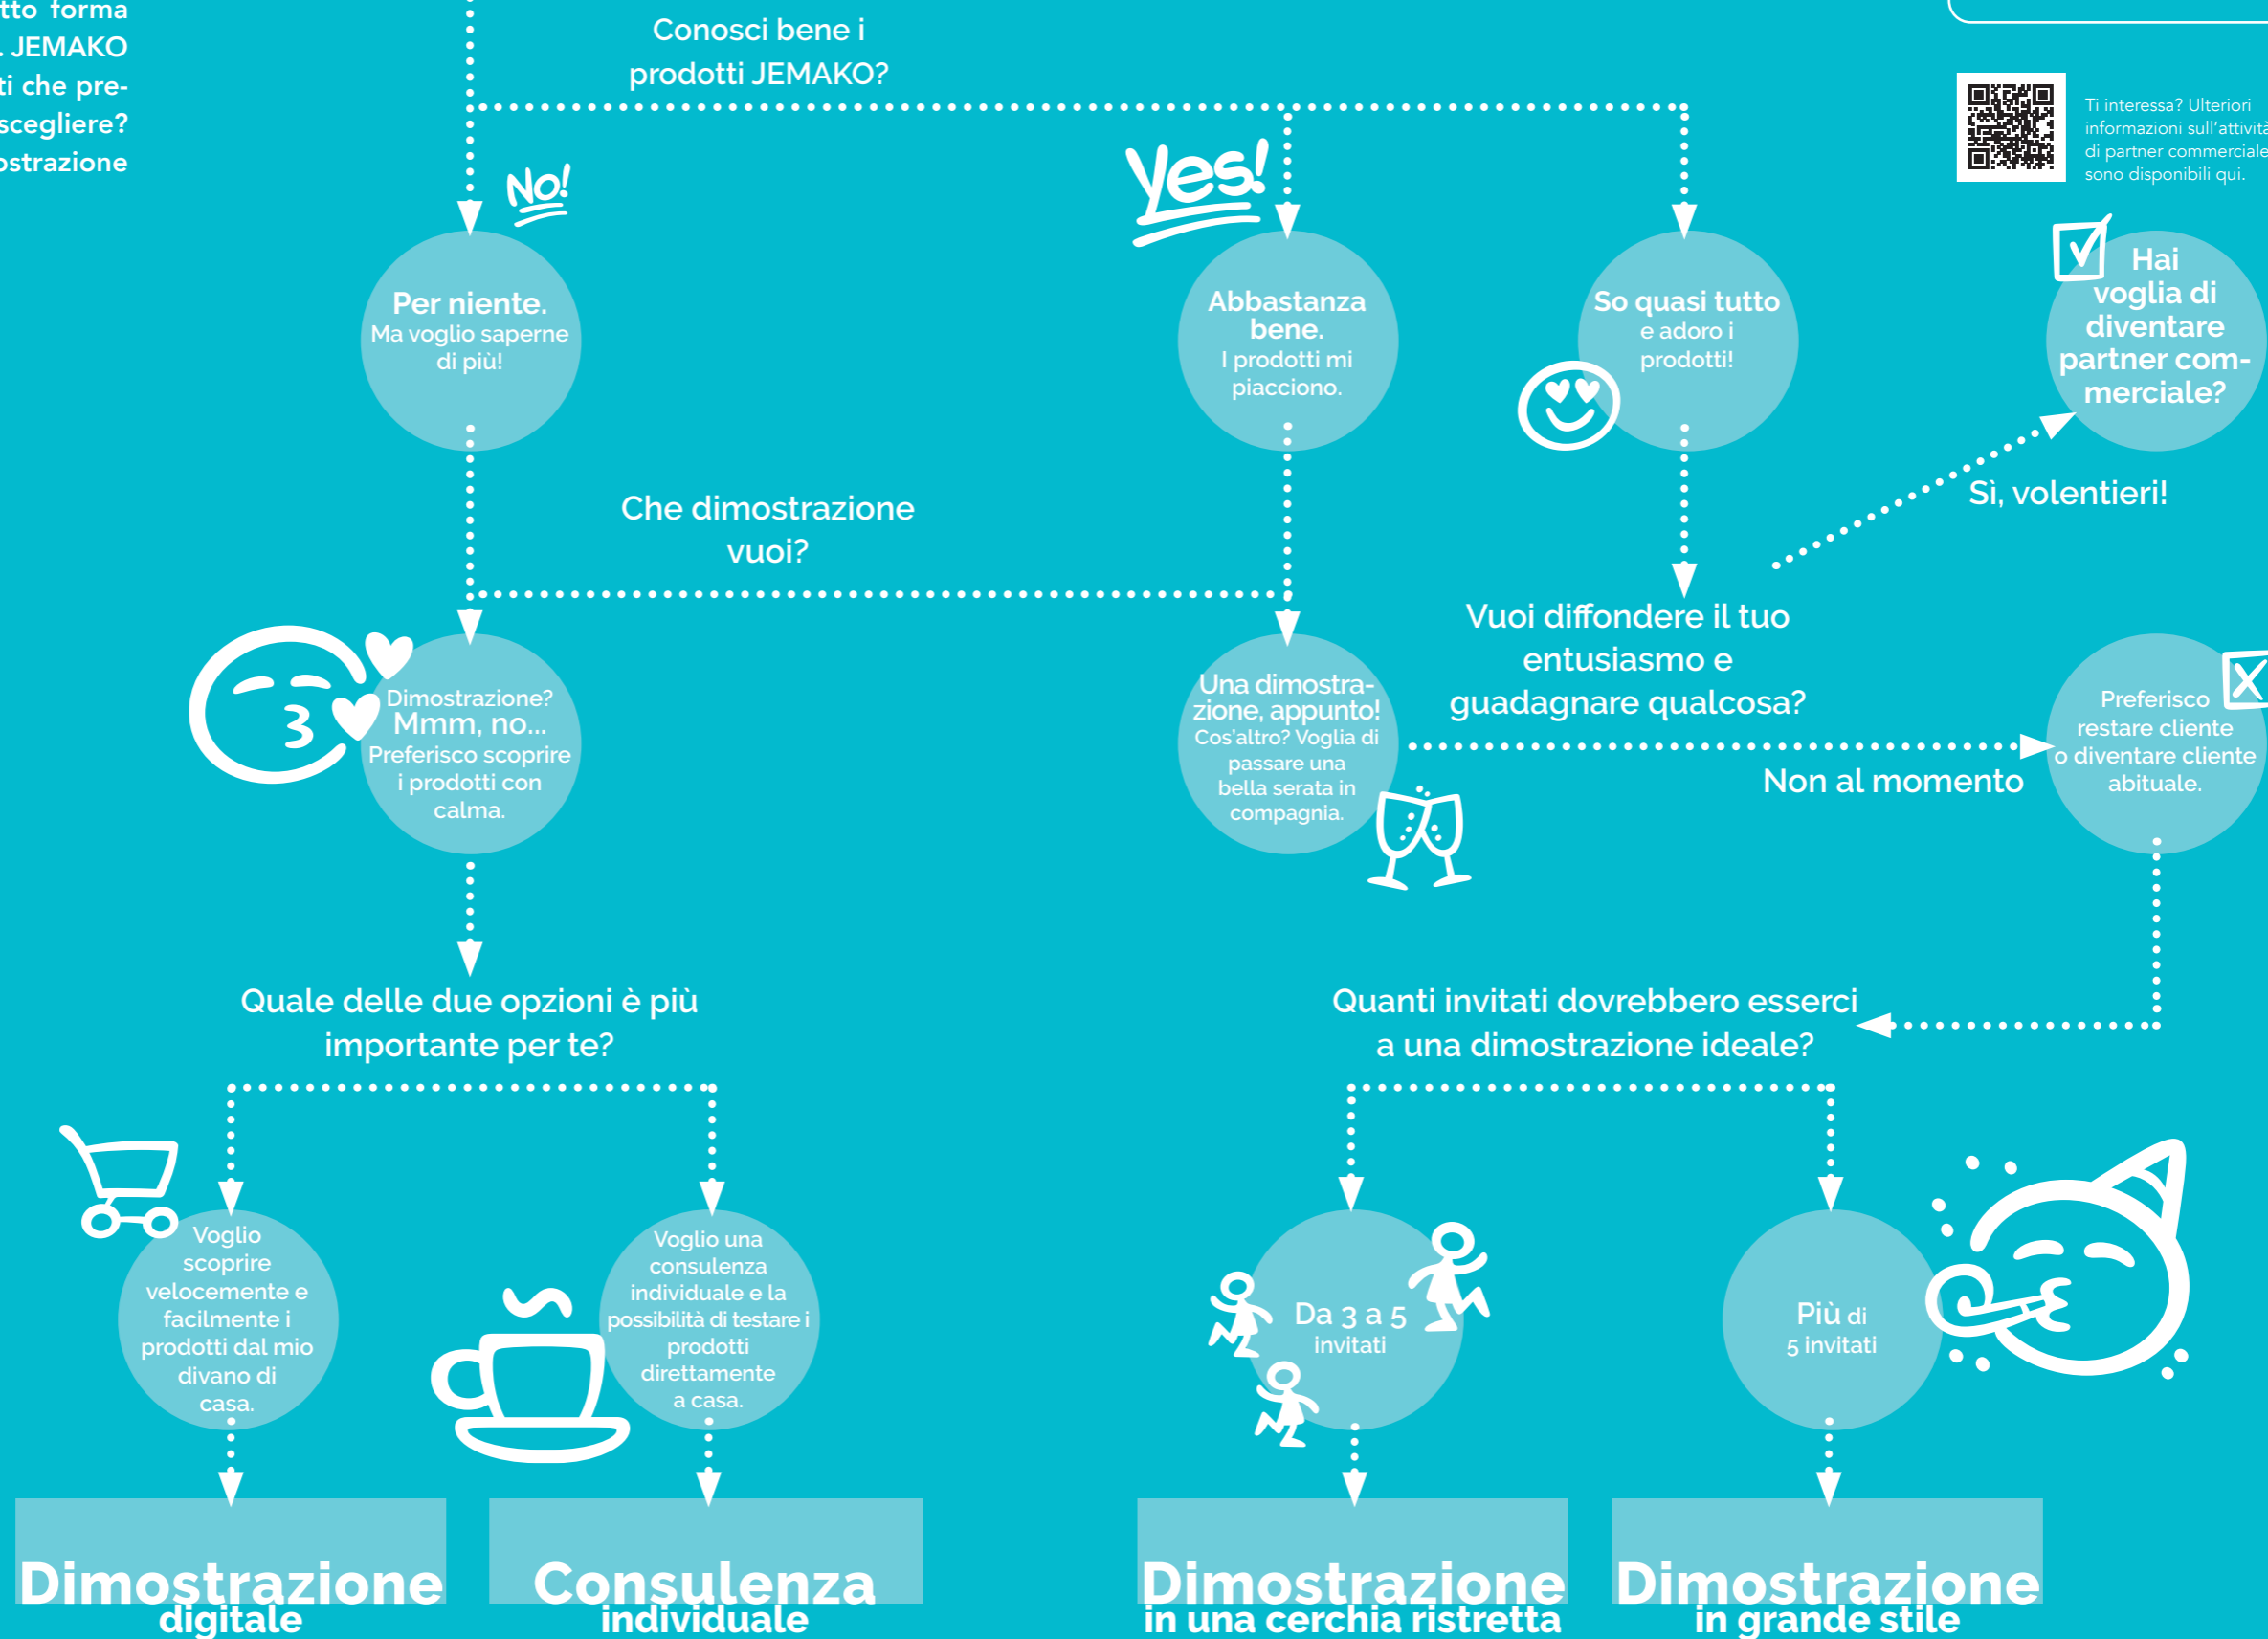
tto forma
. JEMAKO
ti che pre-
scegliere?
ostrazione

Conosci bene i prodotti JEMAKO?

Ti interessa? Ulteriori informazioni sull'attività di partner commerciale sono disponibili qui.

No!

Yes!

Per niente.
Ma voglio saperne di più!

Abbastanza bene.
I prodotti mi piacciono.

So quasi tutto
e adoro i prodotti!

Hai voglia di diventare partner commerciale?

Sì, volentieri!

Che dimostrazione vuoi?

Vuoi diffondere il tuo entusiasmo e guadagnare qualcosa?

Dimostrazione?
Mmm, no...
Preferisco scoprire i prodotti con calma.

Una dimostrazione, appunto!
Cos'altro? Voglia di passare una bella serata in compagnia.

Non al momento

Preferisco restare cliente o diventare cliente abituale.

Quale delle due opzioni è più importante per te?

Quanti invitati dovrebbero esserci a una dimostrazione ideale?

Voglio scoprire velocemente e facilmente i prodotti dal mio divano di casa.

Voglio una consulenza individuale e la possibilità di testare i prodotti direttamente a casa.

Da 3 a 5 invitati

Più di 5 invitati

Dimostrazione digitale

Consulenza individuale

Dimostrazione in una cerchia ristretta

Dimostrazione in grande stile